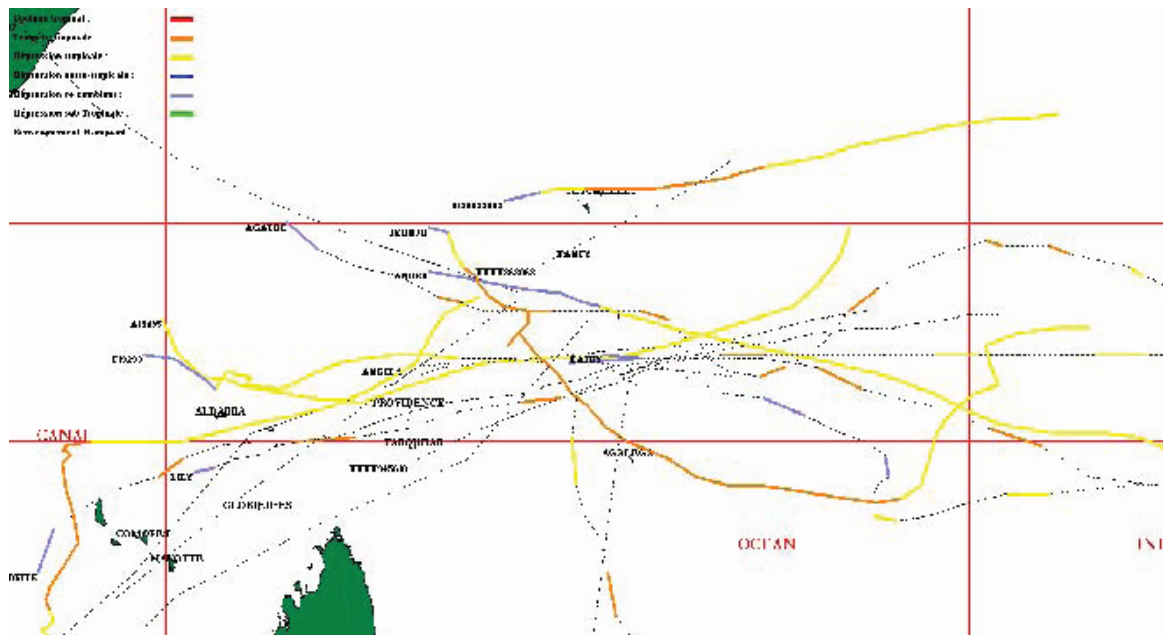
Cyclone tropical :
Tempête tropicale :
Dépression tropicale :
Dépression extra-tropicale :
Dépression se comblant :
Dépression sub-tropicale :
Renseignement manquant :

AGATHE
JOSEPH
TAMMY
ANGELE
TTTTSSSSS
AISHA
ELIZE
ALDABRA
ANGELA
KADIS
PROVIDENCE
CANAL
TANQUITAS
TTTTSSSSS
AGALEGA
COMORES
GLORIEUSES
MAYOTTE
OCEAN
INI
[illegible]